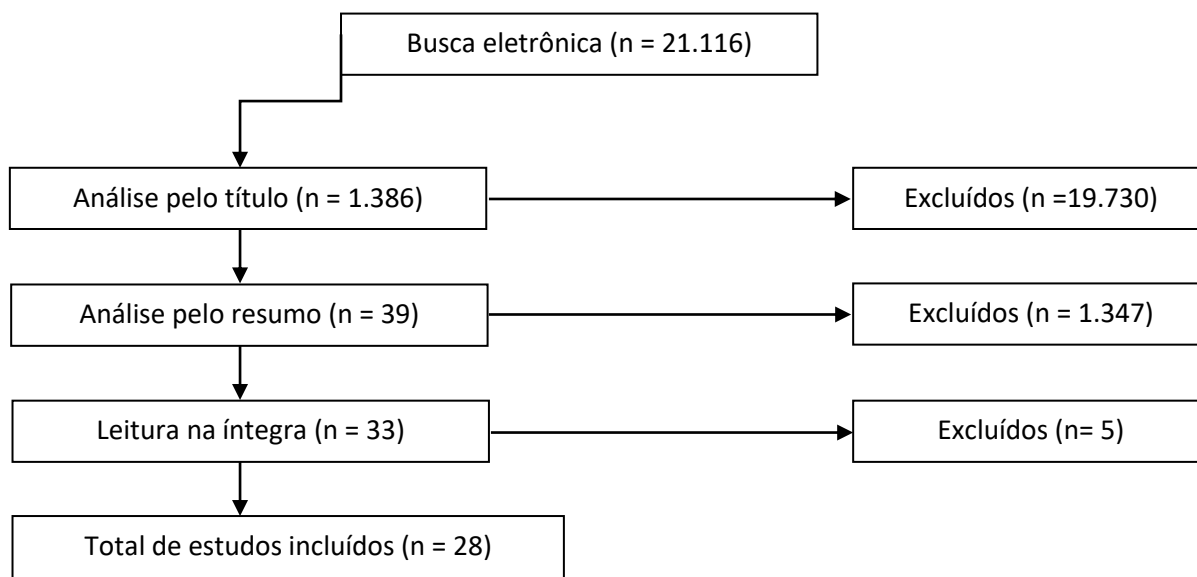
Busca eletrônica (n = 21.116)

Análise pelo título (n = 1.386)

Excluídos (n =19.730)

Análise pelo resumo (n = 39)

Excluídos (n = 1.347)

Leitura na íntegra (n = 33)

Excluídos (n= 5)

Total de estudos incluídos (n = 28)